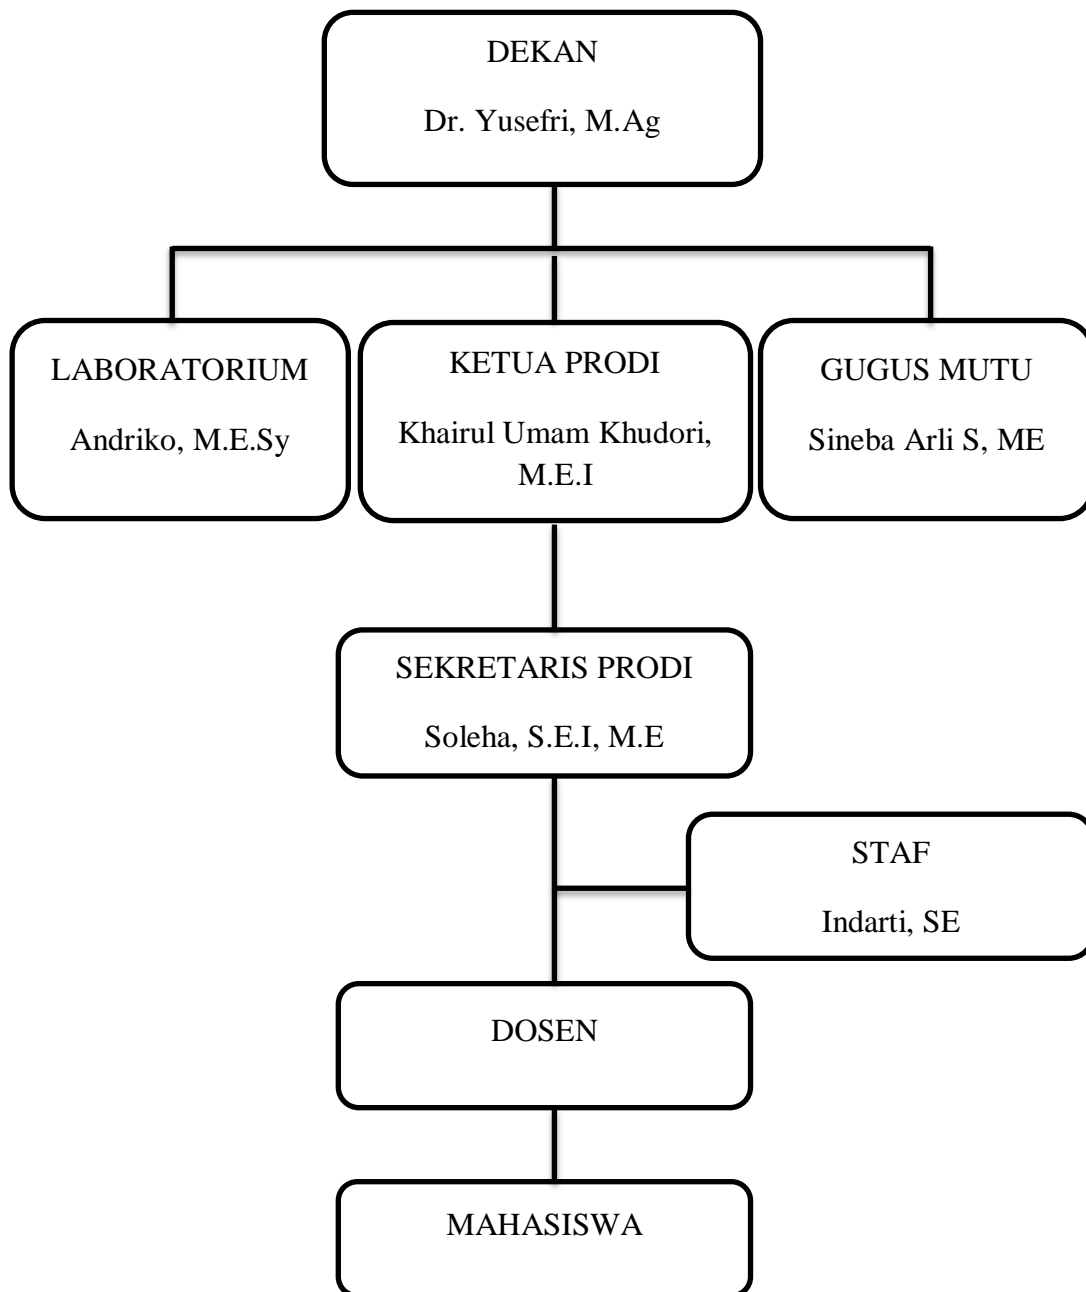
DEKAN

Dr. Yusefri, M.Ag

LABORATORIUM

Andriko, M.E.Sy

KETUA PRODI

Khairul Umam Khudori, M.E.I

GUGUS MUTU

Sineba Arli S, ME

SEKRETARIS PRODI

Soleha, S.E.I, M.E

STAF

Indarti, SE

DOSEN

MAHASISWA